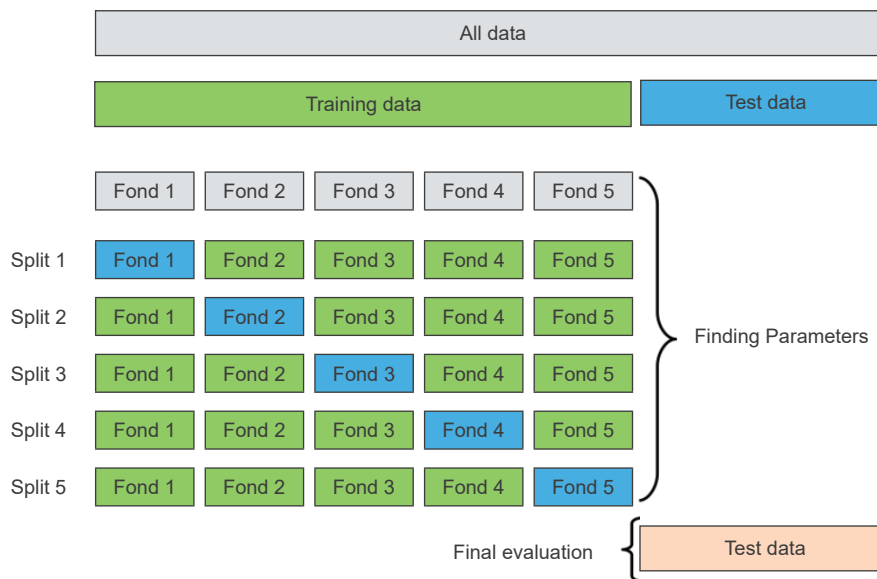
All data

Training data

Test data

Fond 1 Fond 2 Fond 3 Fond 4 Fond 5

Split 1 Fond 1 Fond 2 Fond 3 Fond 4 Fond 5

Split 2 Fond 1 Fond 2 Fond 3 Fond 4 Fond 5

Split 3 Fond 1 Fond 2 Fond 3 Fond 4 Fond 5

Split 4 Fond 1 Fond 2 Fond 3 Fond 4 Fond 5

Split 5 Fond 1 Fond 2 Fond 3 Fond 4 Fond 5

Finding Parameters

Final evaluation

Test data